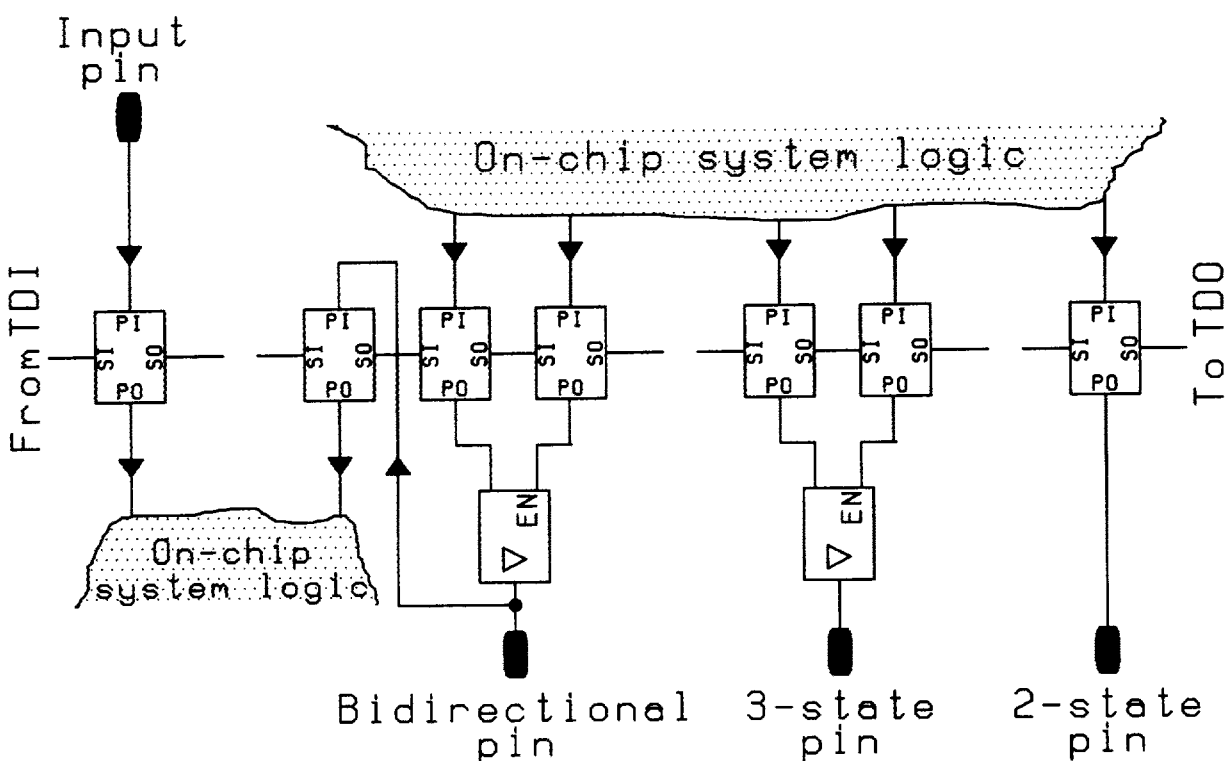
Input pin

On-chip system logic

From TDI

PI
SI
SO
PO

PI
SI
SO
PO

PI
SI
SO
PO

PI
SI
SO
PO

PI
SI
SO
PO

PI
SI
SO
PO

PI
SI
SO
PO

To TDO

EN

EN

On-chip system logic

Bidirectional pin

3-state pin

2-state pin